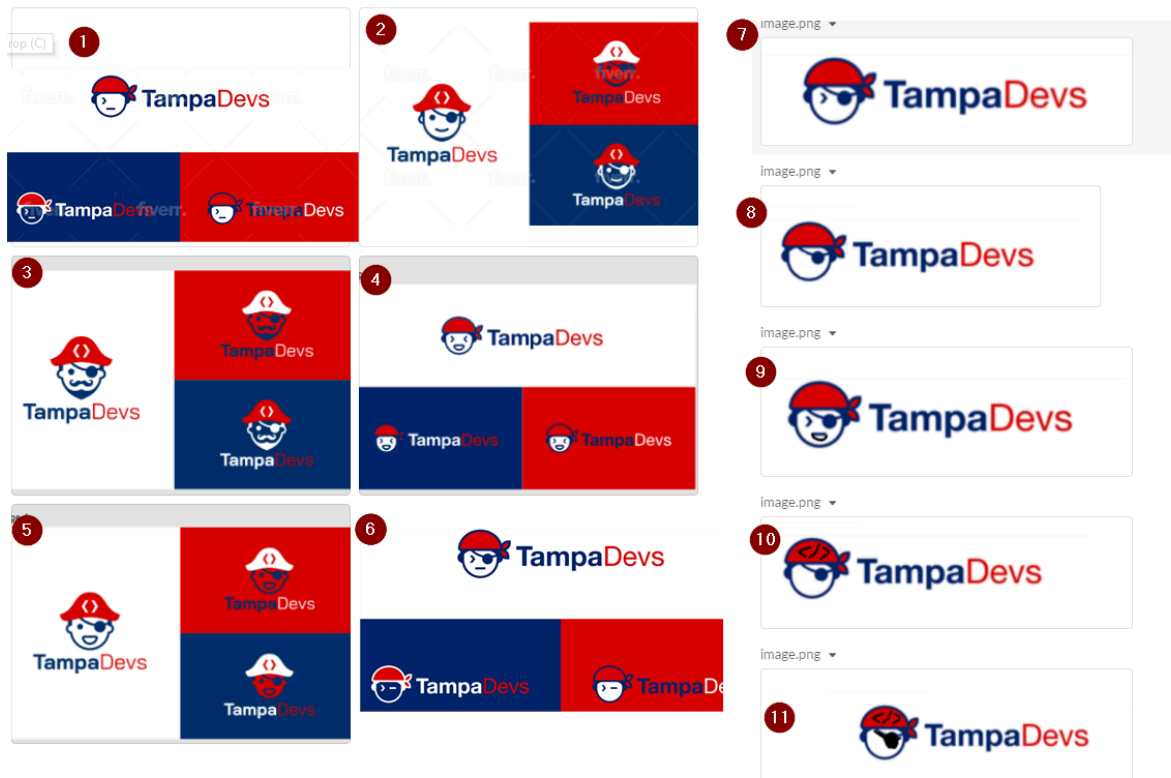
1
rop (C)
TampaDevs
fiverr.
TampaDevs
TampaDevs

2
TampaDevs
TampaDevs
TampaDevs

3
TampaDevs
TampaDevs
TampaDevs

4
TampaDevs
TampaDevs
TampaDevs

5
TampaDevs
TampaDevs
TampaDevs

6
TampaDevs
TampaDevs
TampaDe

image.png
7
TampaDevs

image.png
8
TampaDevs

image.png
9
TampaDevs

image.png
10
TampaDevs

image.png
11
TampaDevs